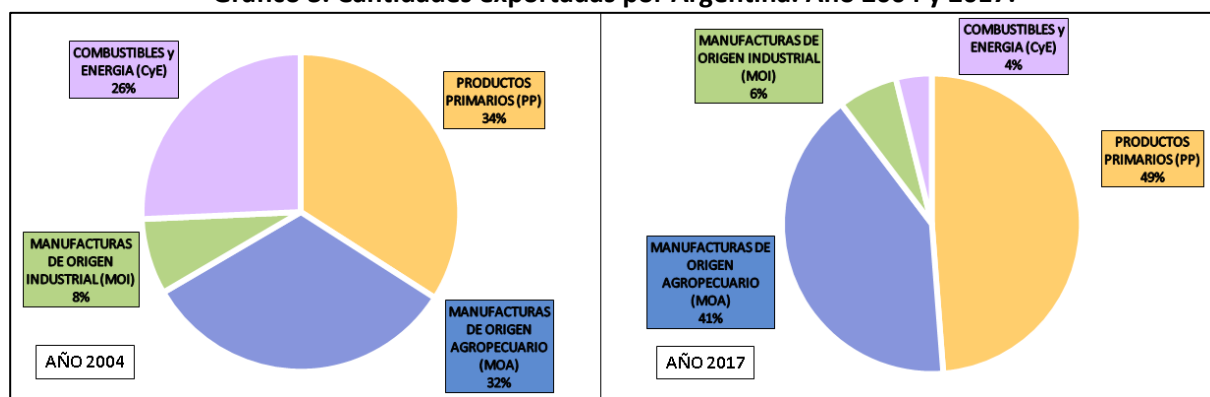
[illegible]

COMBUSTIBLES y ENERGIA (CyE) 26%

PRODUCTOS PRIMARIOS (PP) 34%

MANUFACTURAS DE ORIGEN INDUSTRIAL (MOI) 8%

MANUFACTURAS DE ORIGEN AGROPECUARIO (MOA) 32%

AÑO 2004

MANUFACTURAS DE ORIGEN INDUSTRIAL (MOI) 6%

COMBUSTIBLES y ENERGIA (CyE) 4%

PRODUCTOS PRIMARIOS (PP) 49%

MANUFACTURAS DE ORIGEN AGROPECUARIO (MOA) 41%

AÑO 2017